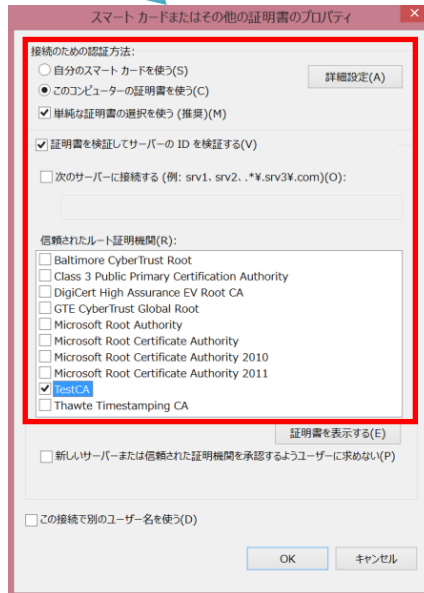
スマート カードまたはその他の証明書のプロパティ ×

接続のための認証方法:

自分のスマート カードを使う(S)

このコンピューターの証明書を使う(C)

詳細設定(A)

単純な証明書の選択を使う (推奨)(M)

証明書を検証してサーバーの ID を検証する(V)

次のサーバーに接続する (例: srv1、srv2、.*¥.srv3¥.com)(O):

信頼されたルート証明機関(R):

Baltimore CyberTrust Root
Class 3 Public Primary Certification Authority
DigiCert High Assurance EV Root CA
GTE CyberTrust Global Root
Microsoft Root Authority
Microsoft Root Certificate Authority
Microsoft Root Certificate Authority 2010
Microsoft Root Certificate Authority 2011
TestCA
Thawte Timestamping CA

証明書を表示する(E)

新しいサーバーまたは信頼された証明機関を承認するようユーザーに求めない(P)

この接続で別のユーザー名を使う(D)

OK キャンセル